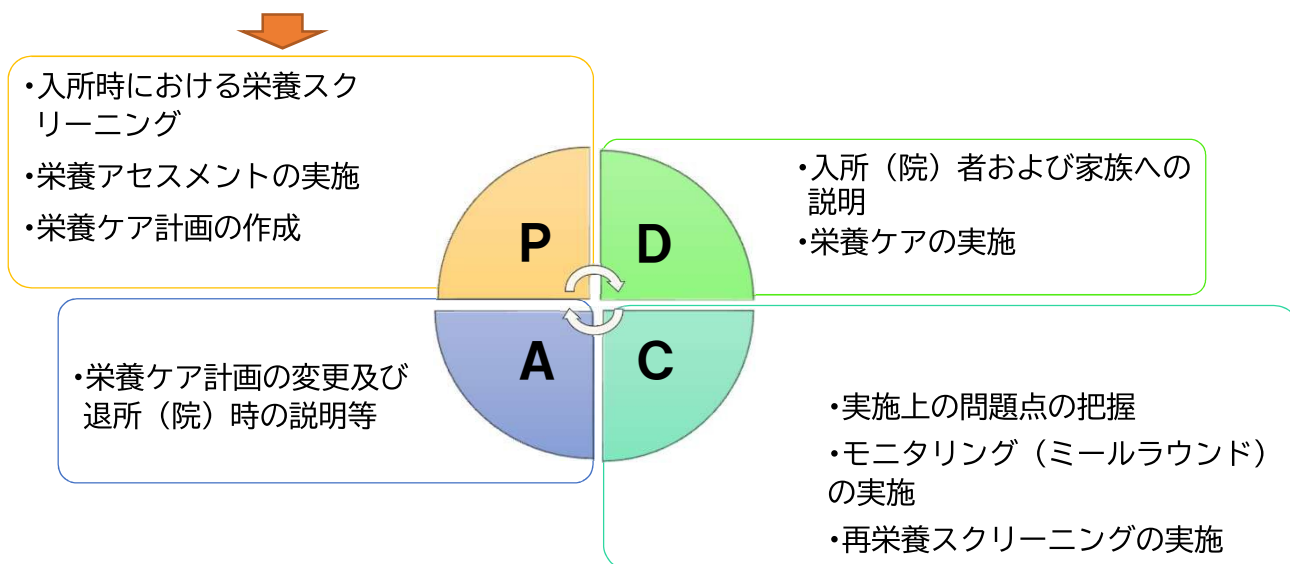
・入所時における栄養スクリーニング

・栄養アセスメントの実施

・栄養ケア計画の作成

P

D

・入所（院）者および家族への説明

・栄養ケアの実施

・栄養ケア計画の変更及び退所（院）時の説明等

A

C

・実施上の問題点の把握

・モニタリング（ミールラウンド）の実施

・再栄養スクリーニングの実施